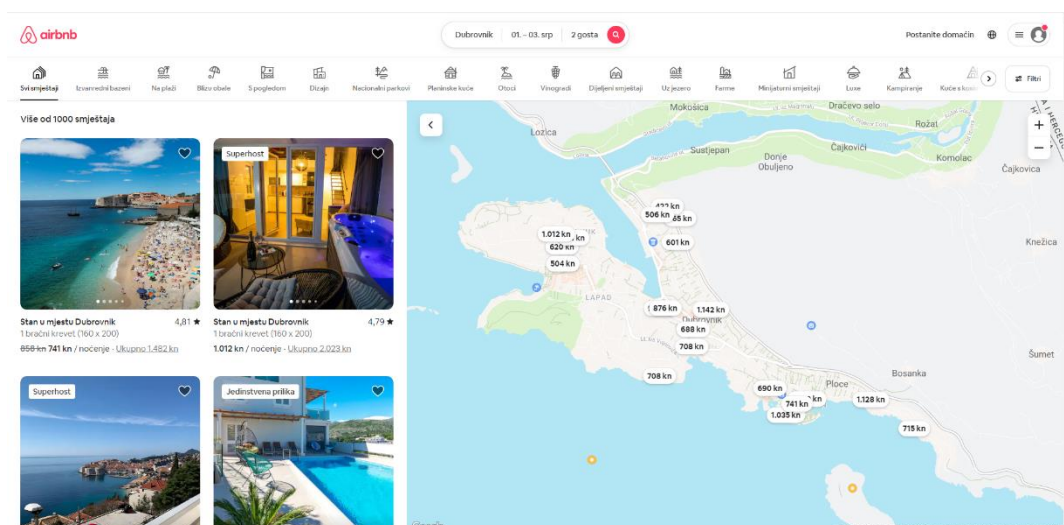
airbnb

Dubrovnik | 01. – 03. srp | 2 gosta

Postanite domaćin

Svi smještaji | Izvanredni bazeni | Na plaži | Blizu obale | S pogledom | Dizajn | Nacionalni parkovi | Planinske koće | Otoci | Vinogradi | Dijeljeni smještaji | Uz jezero | Farme | Minijaturni smještaji | Luxe | Kampiranje | Kuće s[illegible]

Filtri

Više od 1000 smještaja

Superhost

Stan u mjestu Dubrovnik 4,81 ★
1 bračni krevet (160 x 200)
858 kn 741 kn / noćenje · Ukupno 1.482 kn

Stan u mjestu Dubrovnik 4,79 ★
1 bračni krevet (160 x 200)
1.012 kn / noćenje · Ukupno 2.023 kn

Superhost

Jedinstvena prilika

Mokošica
Dračevo selo
Rožat
Lozica
Sustjepan
Čajkovići
Donje Obuljeno
Komolac
Čajkovica
Knežica
LAPAD
Dubrovnik
Šumet
Bosanka
Ploče

423 kn
506 kn
65 kn
1.012 kn
kn
620 kn
601 kn
504 kn
876 kn
1.142 kn
688 kn
708 kn
708 kn
690 kn
kn
741 kn
1.128 kn
1.035 kn
715 kn